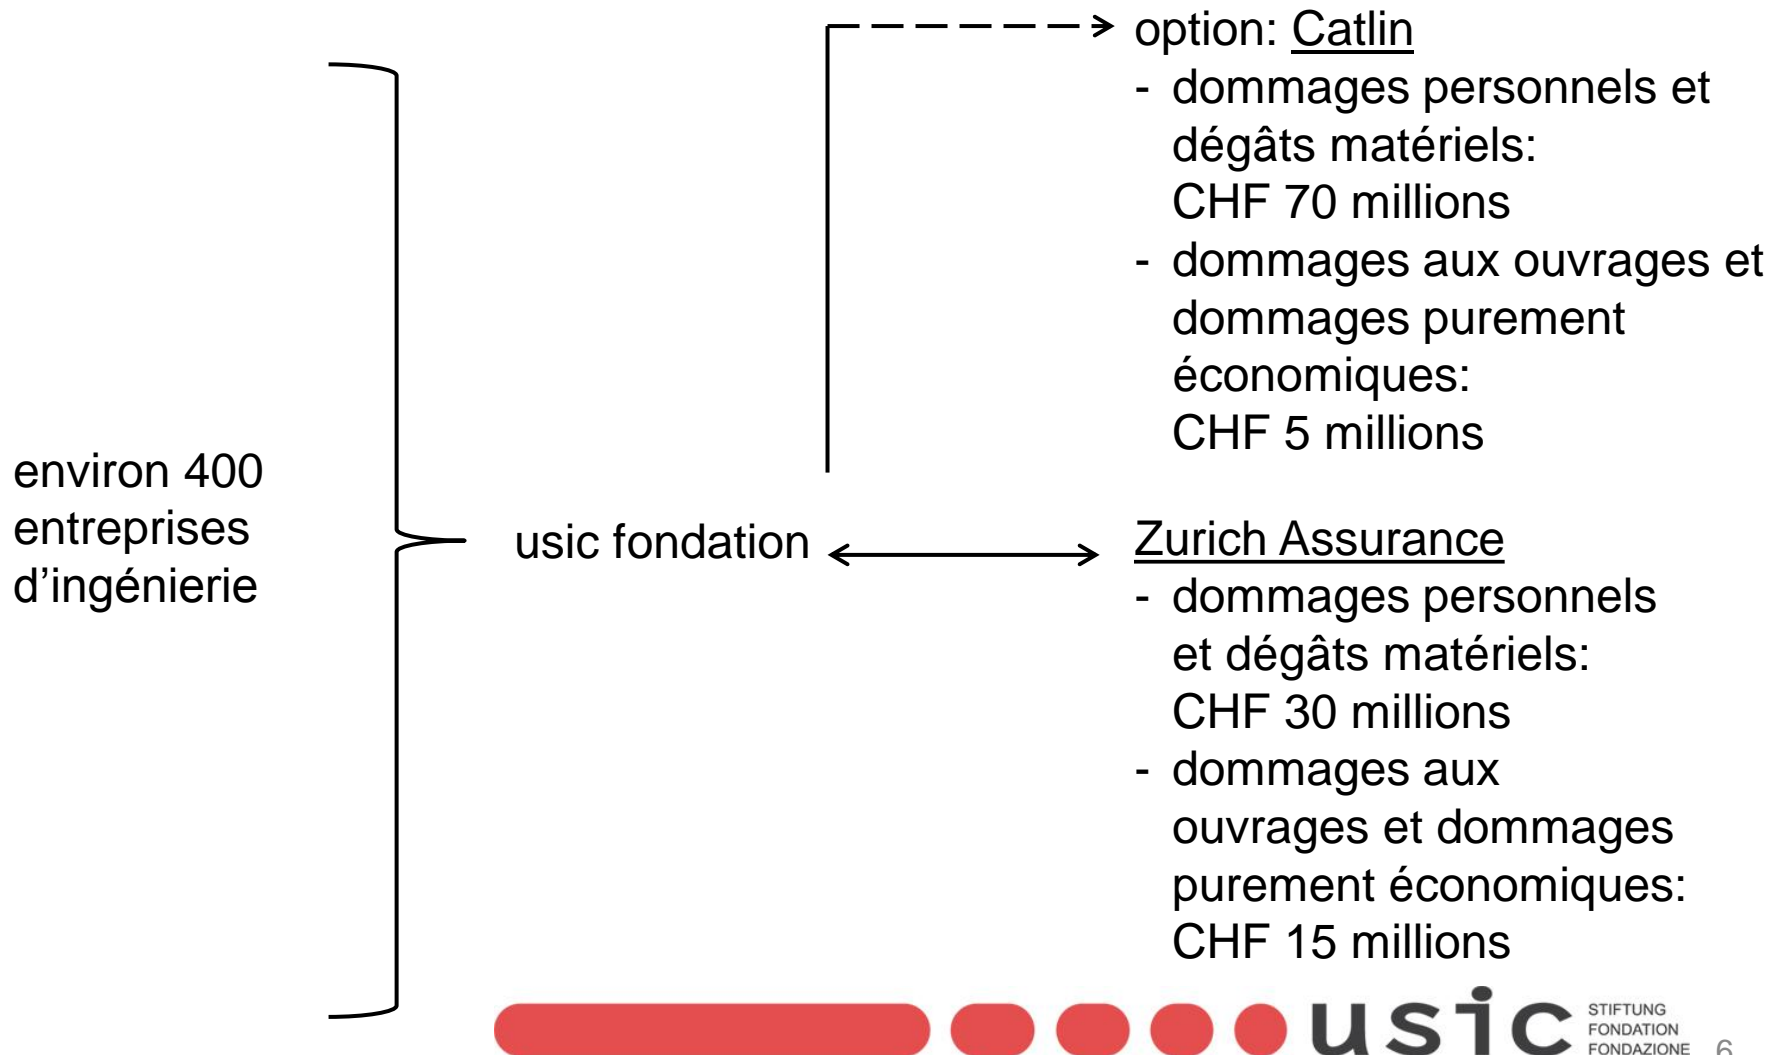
environ 400 entreprises d'ingénierie

usic fondation

option: Catlin
- dommages personnels et dégâts matériels: CHF 70 millions
- dommages aux ouvrages et dommages purement économiques: CHF 5 millions

Zurich Assurance
- dommages personnels et dégâts matériels: CHF 30 millions
- dommages aux ouvrages et dommages purement économiques: CHF 15 millions

usic STIFTUNG FONDATION FONDAZIONE 6